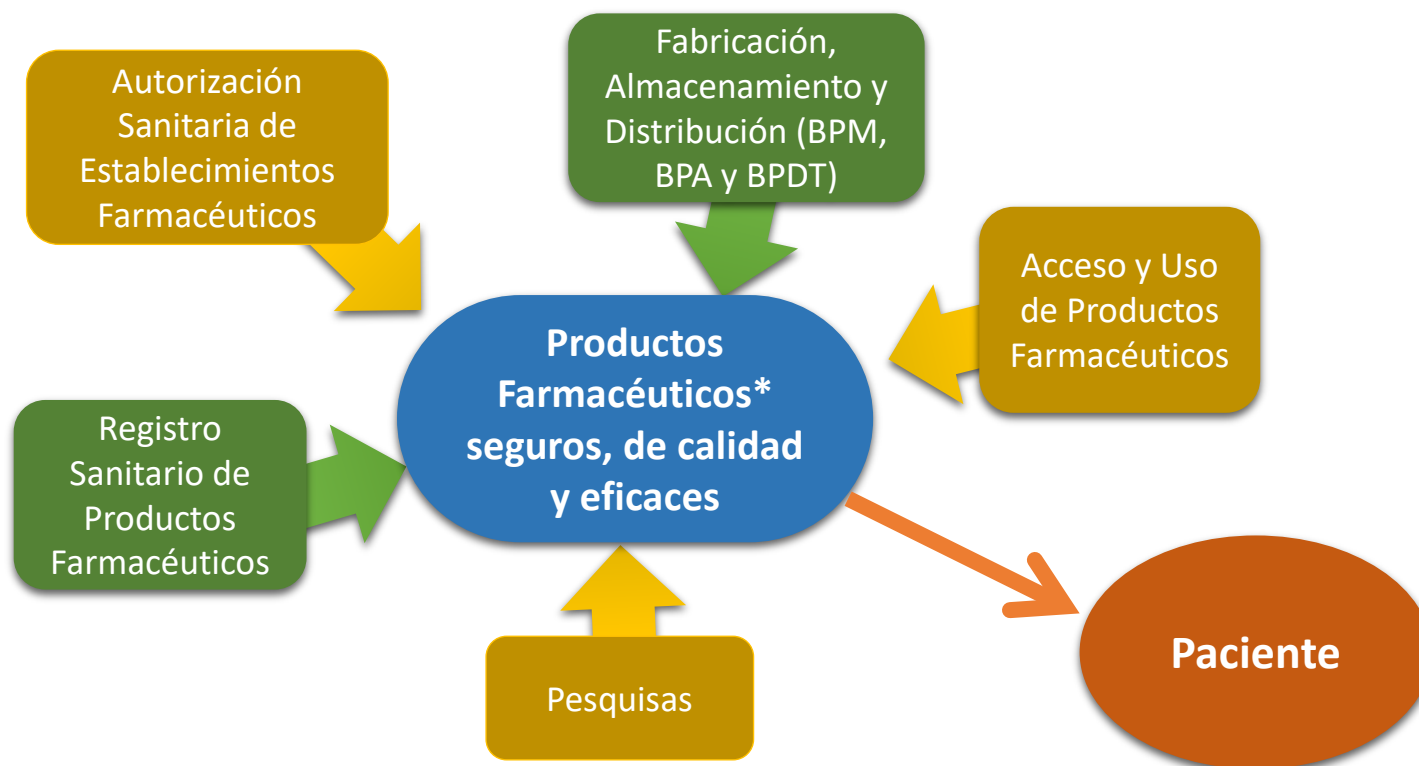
Autorización Sanitaria de Establecimientos Farmacéuticos

Fabricación, Almacenamiento y Distribución (BPM, BPA y BPDT)

Acceso y Uso de Productos Farmacéuticos

Productos Farmacéuticos* seguros, de calidad y eficaces

Registro Sanitario de Productos Farmacéuticos

Pesquisas

Paciente